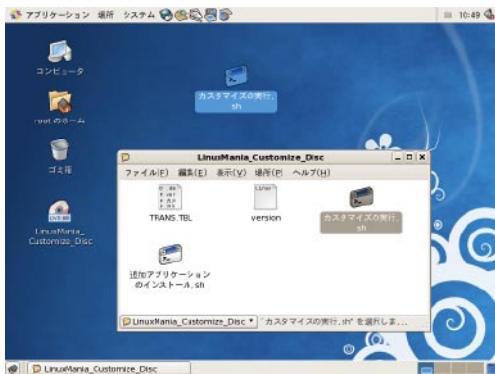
アプリケーション 場所 システム

10:49

コンピュータ

root のホーム

ゴミ箱

LinuxMania_Customize_Disc

カスタマイズの実行.sh

LinuxMania_Customize_Disc

ファイル(F) 編集(E) 表示(V) 場所(P) ヘルプ(H)

TRANS.TBL

version

カスタマイズの実行.sh

追加アプリケーションのインストール.sh

LinuxMania_Customize_Disc

"カスタマイズの実行.sh" を選択しま...

LinuxMania_Customize_Disc